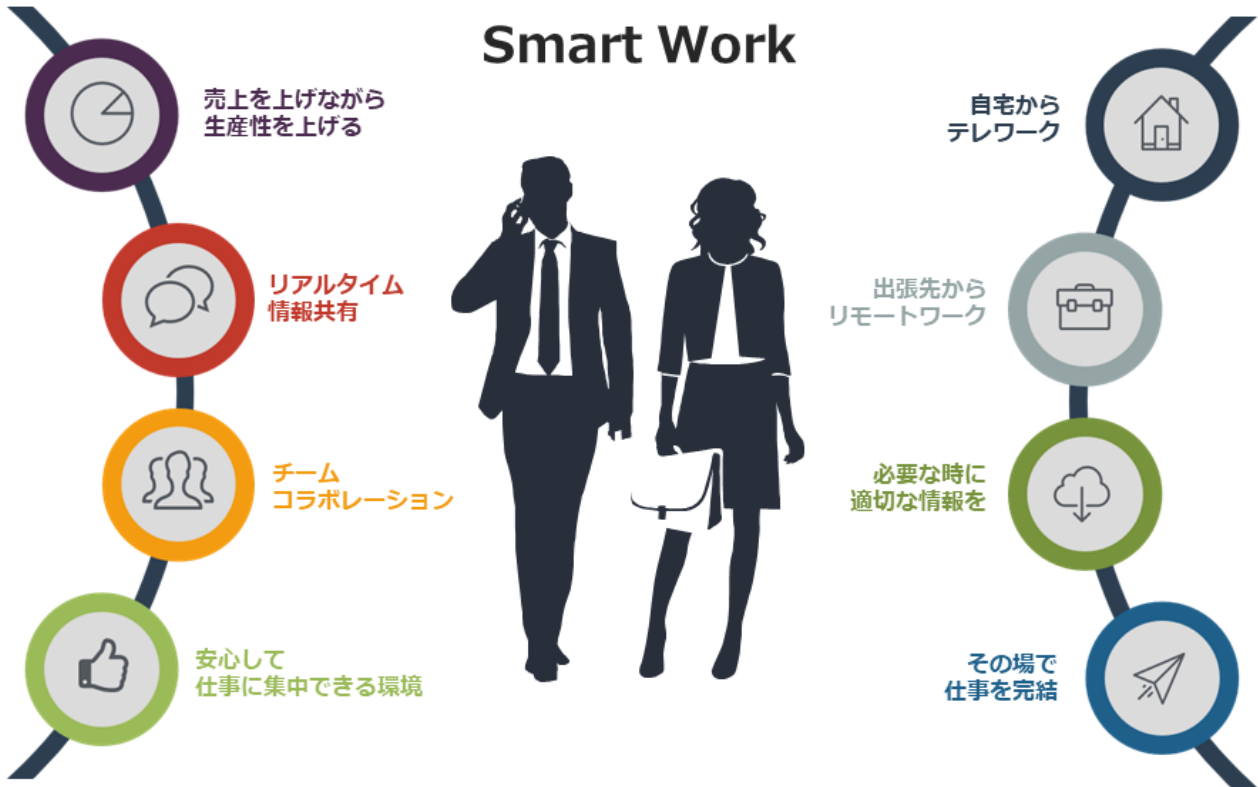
Smart Work

売上を上げながら
生産性を上げる

リアルタイム
情報共有

チーム
コラボレーション

安心して
仕事に集中できる環境

自宅から
テレワーク

出張先から
リモートワーク

必要な時に
適切な情報を

その場で
仕事を完結